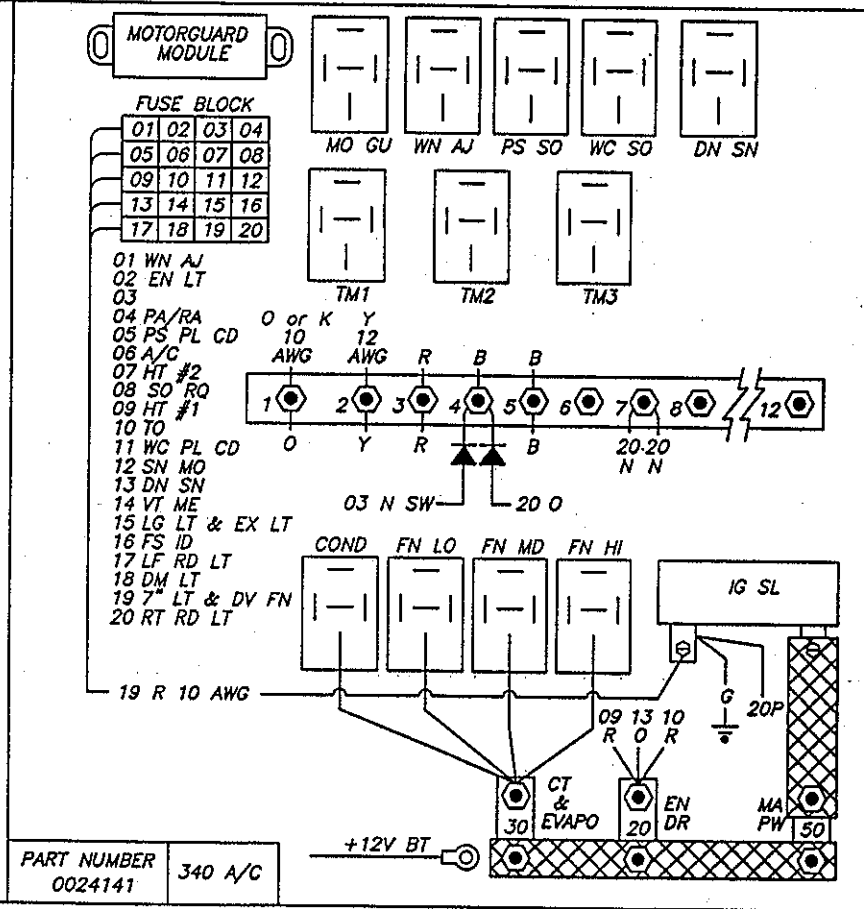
MOTORGUARD MODULE

MO GU
WN AJ
PS SO
WC SO
DN SN

FUSE BLOCK

| 01 | 02 | 03 | 04 |
|---|---|---|---|
| 05 | 06 | 07 | 08 |
| 09 | 10 | 11 | 12 |
| 13 | 14 | 15 | 16 |
| 17 | 18 | 19 | 20 |

TM1
TM2
TM3

01 WN AJ
02 EN LT
03
04 PA/RA
05 PS PL CD
06 A/C
07 HT #2
08 SO RQ
09 HT #1
10 TO
11 WC PL CD
12 SN MO
13 DN SN
14 VT ME
15 LG LT & EX LT
16 FS ID
17 LF RD LT
18 DM LT
19 7" LT & DV FN
20 RT RD LT

O or K 10 AWG
Y 12 AWG
R
B
B

1 2 3 4 5 6 7 8 12

O
Y
R
B
20 20 N N

03 N SW
20 O

COND
FN LO
FN MD
FN HI
IG SL

19 R 10 AWG

G
20P

09 R
13 O
10 R

CT & EVAPO
30
EN DR
20
MA PW
50

+12V BT

PART NUMBER 0024141
340 A/C